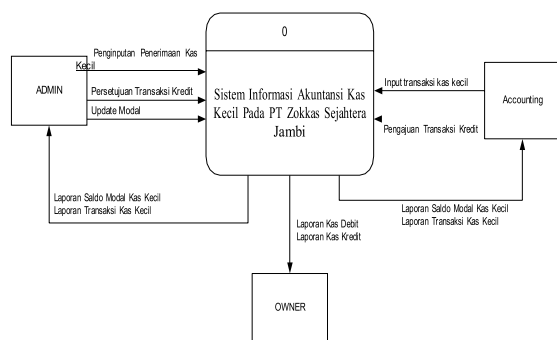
0

Sistem Informasi Akuntansi Kas Kecil Pada PT Zokkas Sejahtera Jambi

ADMIN

Penginputan Penerimaan Kas Kecil

Persetujuan Transaksi Kredit

Update Modal

Laporan Saldo Modal Kas Kecil
Laporan Transaksi Kas Kecil

Accounting

Input transaksi kas kecil

Pengajuan Transaksi Kredit

Laporan Saldo Modal Kas Kecil
Laporan Transaksi Kas Kecil

Laporan Kas Debit
Laporan Kas Kredit

OWNER